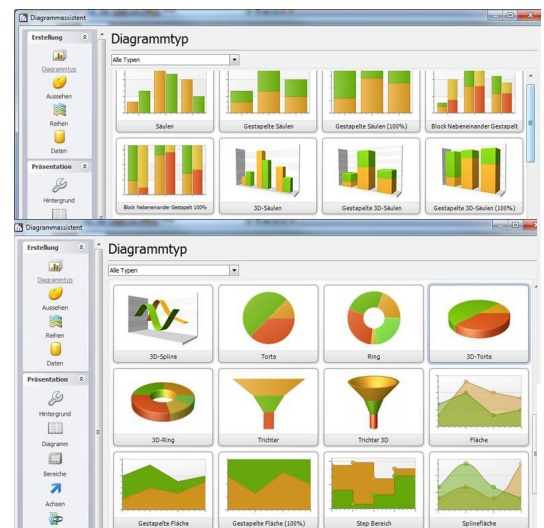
Diagrammassistent

Erstellung

Diagrammtyp

Aussehen

Reihen

Daten

Präsentation

Hintergrund

Diagrammtyp

Alle Typen

Säulen

Gestapelte Säulen

Gestapelte Säulen (100%)

Block Nebeneinander Gestapelt

Block Nebeneinander Gestapelt 100%

3D-Säulen

Gestapelte 3D-Säulen

Gestapelte 3D-Säulen (100%)

Diagrammassistent

Erstellung

Diagrammtyp

Aussehen

Reihen

Daten

Präsentation

Hintergrund

Diagramm

Bereiche

Achsen

Diagrammtyp

Alle Typen

3D-Spline

Torte

Ring

3D-Torte

3D-Ring

Trichter

Trichter 3D

Fläche

Gestapelte Fläche

Gestapelte Fläche (100%)

Step Bereich

Splinefläche